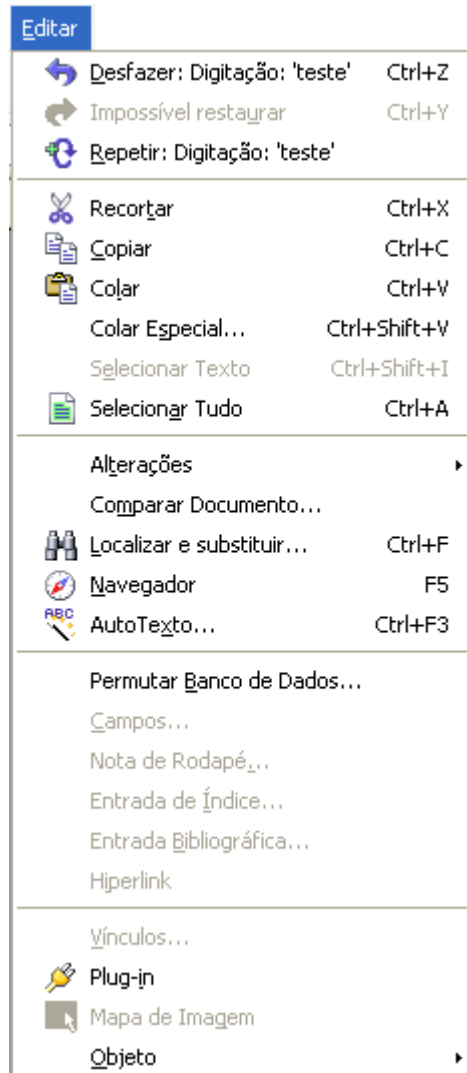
Editar

Desfazer: Digitação: 'teste' Ctrl+Z
Impossível restaurar Ctrl+Y
Repetir: Digitação: 'teste'

Recortar Ctrl+X
Copiar Ctrl+C
Colar Ctrl+V
Colar Especial... Ctrl+Shift+V
Selecionar Texto Ctrl+Shift+I
Selecionar Tudo Ctrl+A

Alterações
Comparar Documento...
Localizar e substituir... Ctrl+F
Navegador F5
AutoTexto... Ctrl+F3

Permutar Banco de Dados...
Campos...
Nota de Rodapé...
Entrada de Índice...
Entrada Bibliográfica...
Hiperlink

Vínculos...
Plug-in
Mapa de Imagem
Objeto